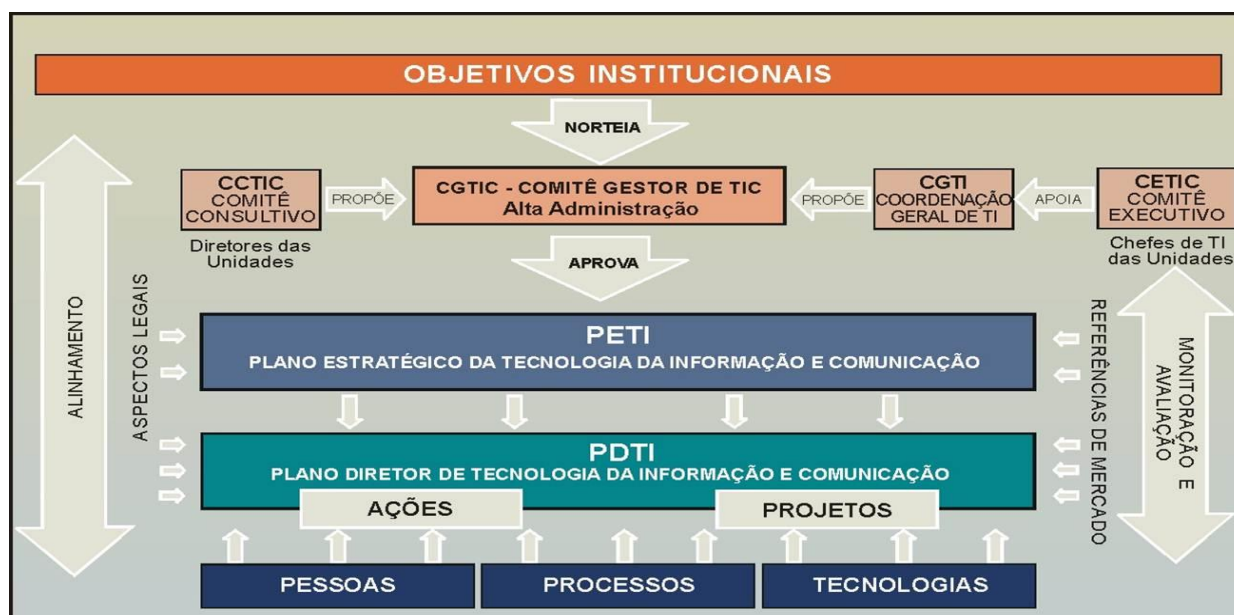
OBJETIVOS INSTITUCIONAIS

NORTEIA

CCTIC
COMITÊ CONSULTIVO

Diretores das Unidades

PROPÕE

CGTIC - COMITÊ GESTOR DE TIC
Alta Administração

PROPÕE

CGTI
COORDENAÇÃO GERAL DE TI

APOIA

CETIC
COMITÊ EXECUTIVO

Chefes de TI das Unidades

APROVA

ALINHAMENTO

ASPECTOS LEGAIS

PETI
PLANO ESTRATÉGICO DA TECNOLOGIA DA INFORMAÇÃO E COMUNICAÇÃO

PDTI
PLANO DIRETOR DE TECNOLOGIA DA INFORMAÇÃO E COMUNICAÇÃO

AÇÕES

PROJETOS

REFERÊNCIAS DE MERCADO

MONITORAÇÃO E AVALIAÇÃO

PESSOAS

PROCESSOS

TECNOLOGIAS